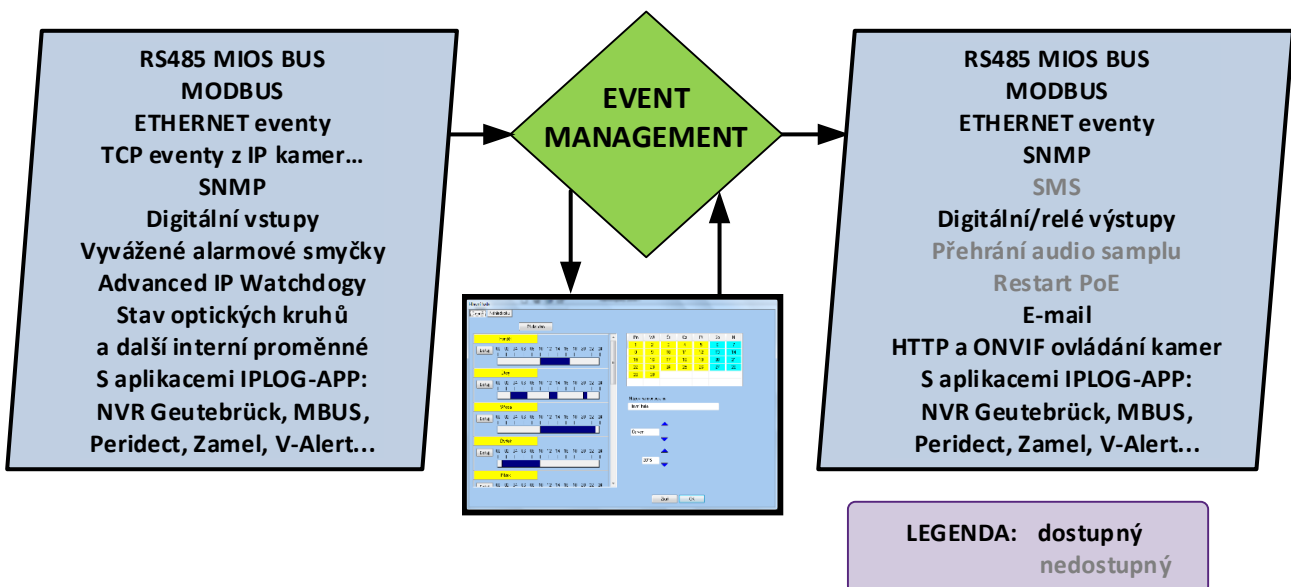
RS485 MIOS BUS
MODBUS
ETHERNET eventy
TCP eventy z IP kamer…
SNMP
Digitální vstupy
Vyvážené alarmové smyčky
Advanced IP Watchdogy
Stav optických kruhů
a další interní proměnné
S aplikacemi IPLOG-APP:
NVR Geutebrück, MBUS,
Peridect, Zamel, V-Alert…

EVENT
MANAGEMENT

RS485 MIOS BUS
MODBUS
ETHERNET eventy
SNMP
SMS
Digitální/relé výstupy
Přehrání audio samplu
Restart PoE
E-mail
HTTP a ONVIF ovládání kamer
S aplikacemi IPLOG-APP:
NVR Geutebrück, MBUS,
Peridect, Zamel, V-Alert…

LEGENDA: dostupný
nedostupný